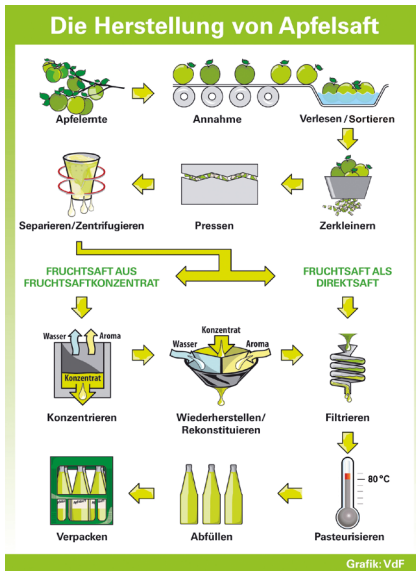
Die Herstellung von Apfelsaft

Apfelernte

Annahme

Verlesen / Sortieren

Separieren/Zentrifugieren

Pressen

Zerkleinern

FRUCHTSAFT AUS FRUCHTSAFTKONZENTRAT

FRUCHTSAFT ALS DIREKTSAFT

Wasser

Aroma

Konzentrat

Konzentrat

Wasser

Aroma

Konzentrieren

Wiederherstellen/ Rekonstituieren

Filtrieren

80 °C

Verpacken

Abfüllen

Pasteurisieren

Grafik: VdF